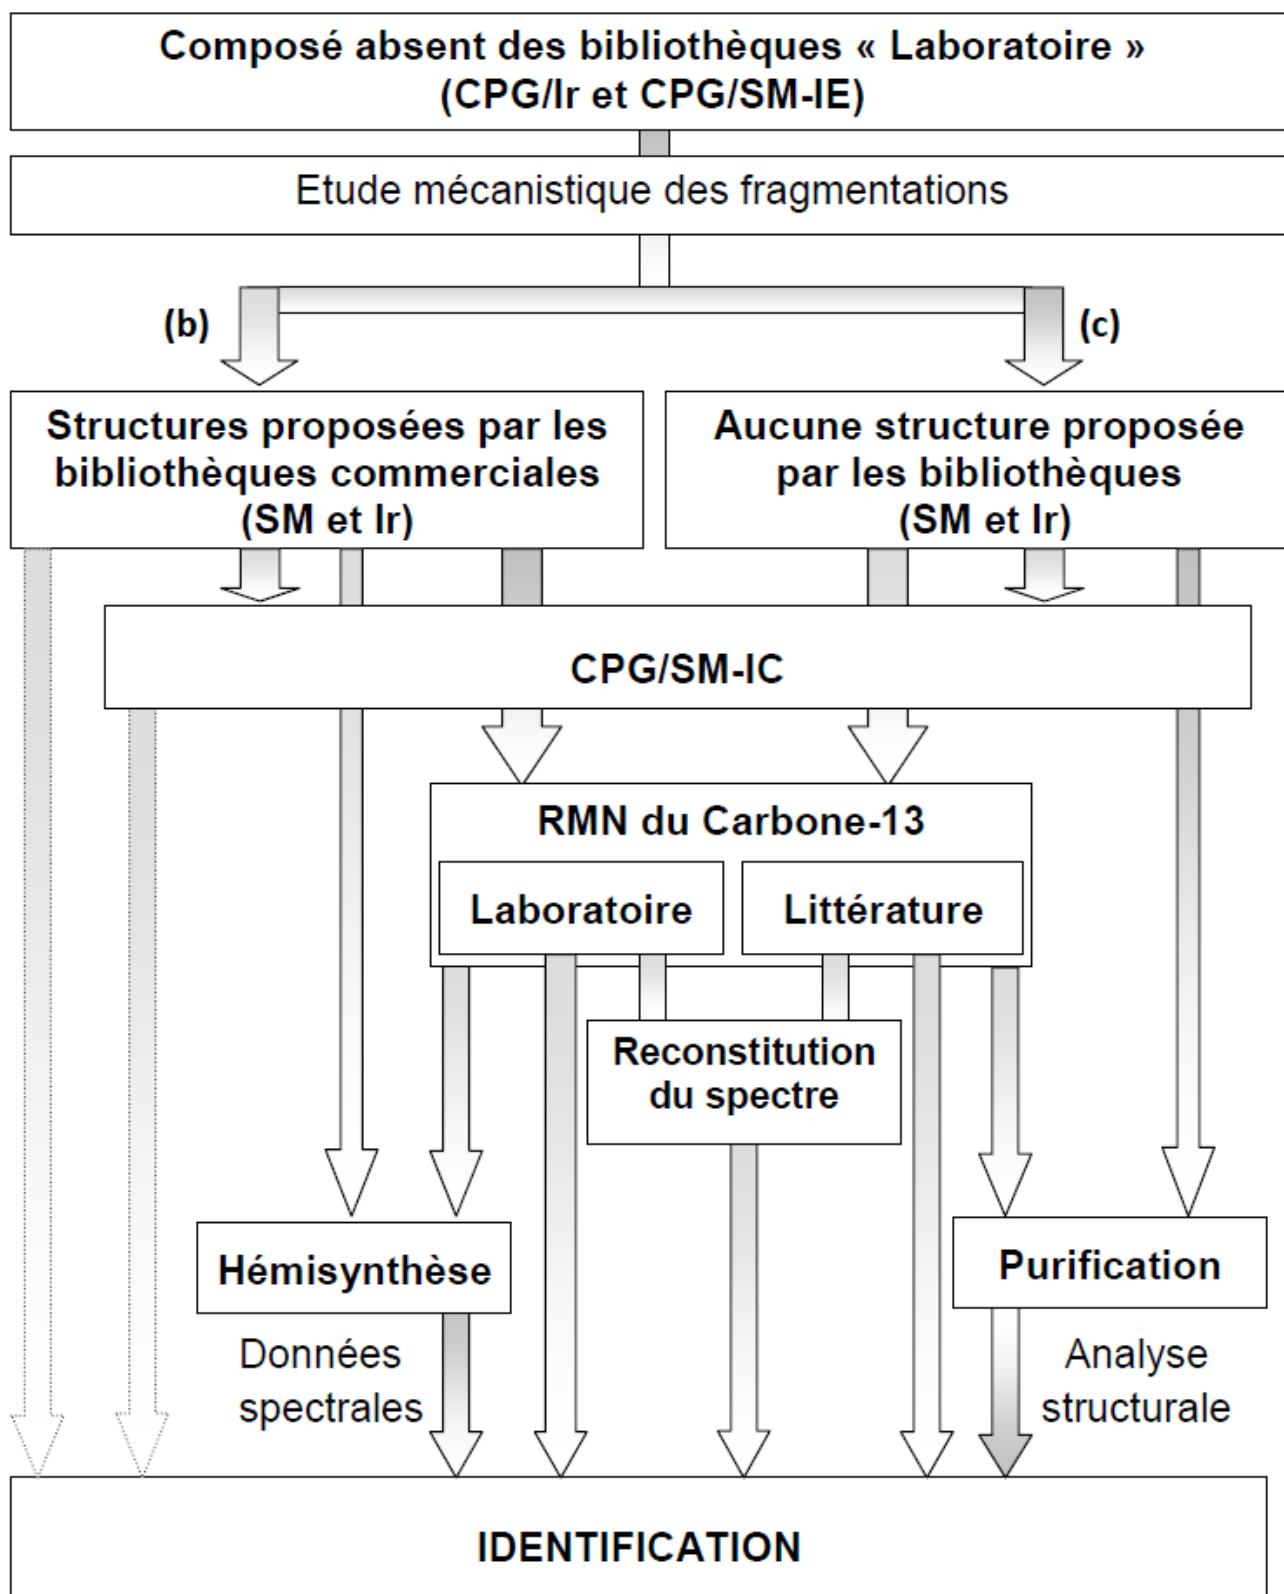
Composé absent des bibliothèques « Laboratoire » (CPG/Ir et CPG/SM-IE)

Etude mécanistique des fragmentations

(b)

(c)

Structures proposées par les bibliothèques commerciales (SM et Ir)

Aucune structure proposée par les bibliothèques (SM et Ir)

CPG/SM-IC

RMN du Carbone-13

Laboratoire

Littérature

Reconstitution du spectre

Hémisynthèse

Purification

Données spectrales

Analyse structurale

IDENTIFICATION